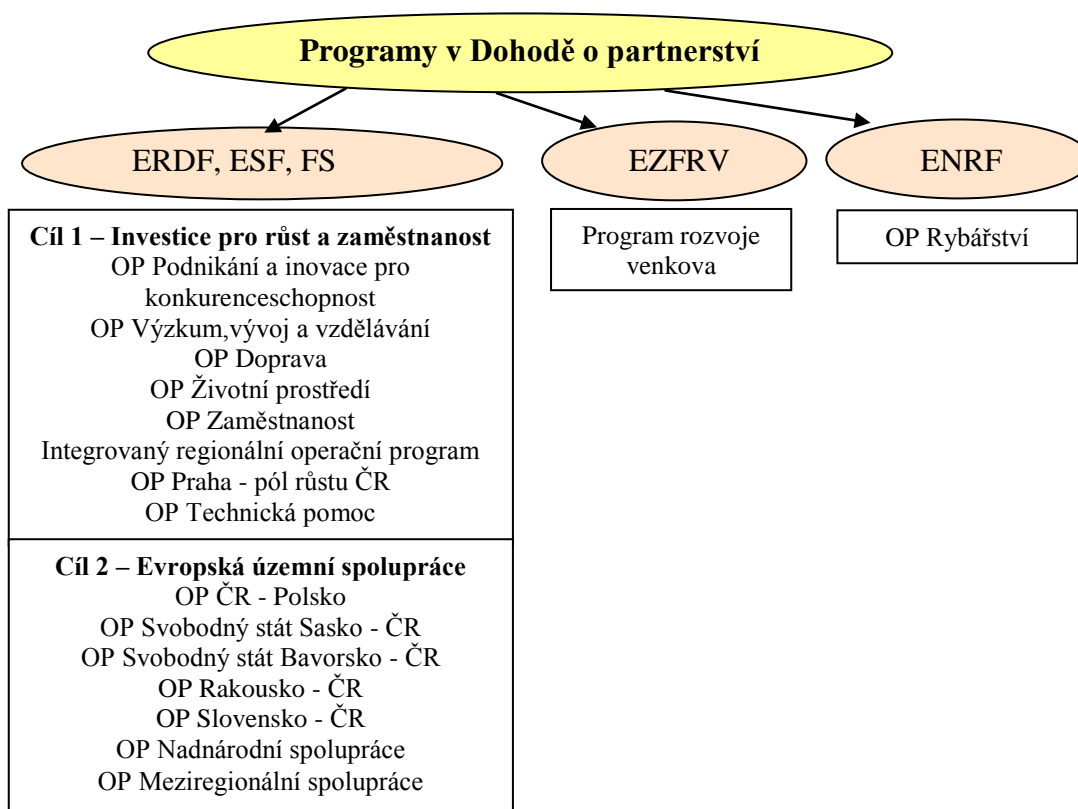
Programy v Dohodě o partnerství

ERDF, ESF, FS

EZFRV

ENRF

Cíl 1 – Investice pro růst a zaměstnanost
OP Podnikání a inovace pro konkurenceschopnost
OP Výzkum,vývoj a vzdělávání
OP Doprava
OP Životní prostředí
OP Zaměstnanost
Integrovaný regionální operační program
OP Praha - pól růstu ČR
OP Technická pomoc

Cíl 2 – Evropská územní spolupráce
OP ČR - Polsko
OP Svobodný stát Sasko - ČR
OP Svobodný stát Bavorsko - ČR
OP Rakousko - ČR
OP Slovensko - ČR
OP Nadnárodní spolupráce
OP Meziregionální spolupráce

Program rozvoje venkova

OP Rybářství